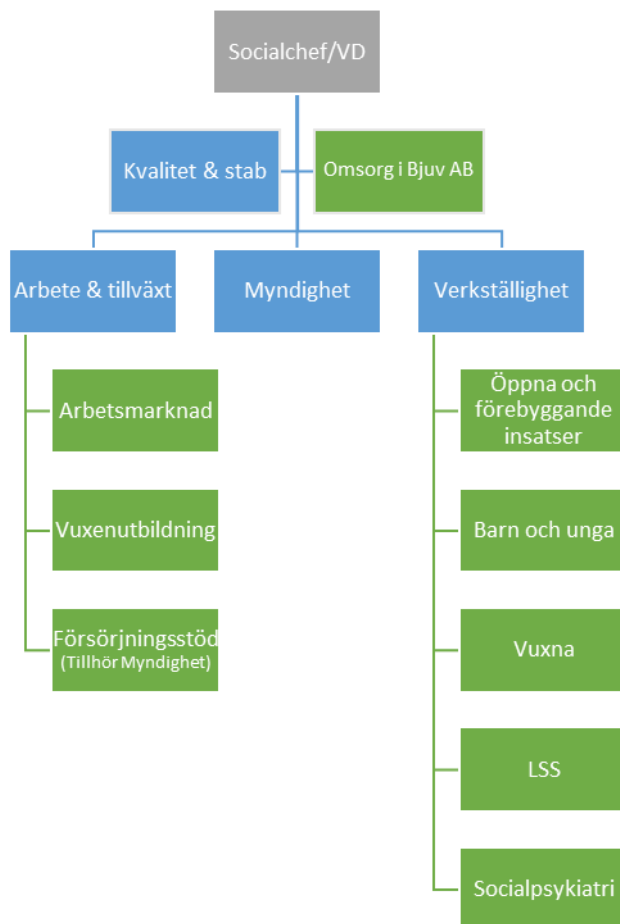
Socialchef/VD

Kvalitet & stab

Omsorg i Bjuv AB

Arbete & tillväxt

Myndighet

Verkställighet

Arbetsmarknad

Vuxenutbildning

Försörjningsstöd (Tillhör Myndighet)

Öppna och förebyggande insatser

Barn och unga

Vuxna

LSS

Socialpsykiatri